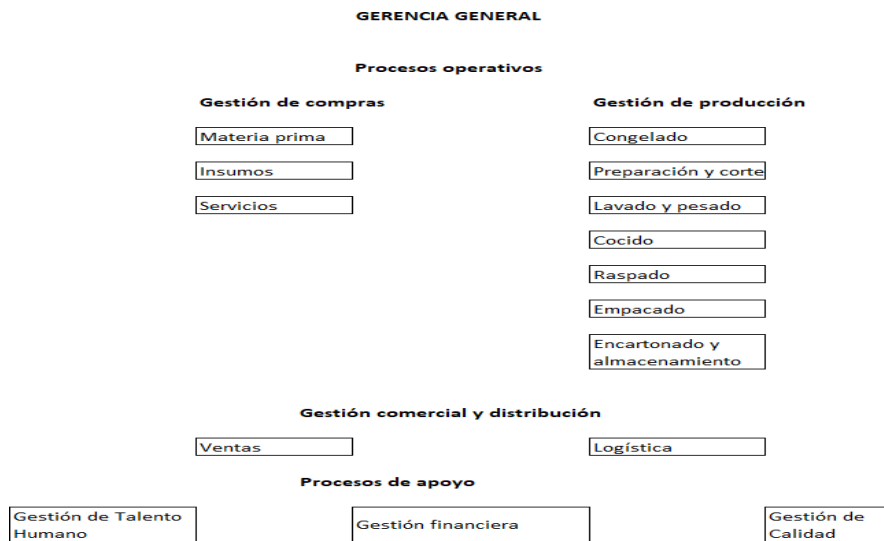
GERENCIA GENERAL

Procesos operativos

Gestión de compras

Materia prima

Insumos

Servicios

Gestión de producción

Congelado

Preparación y corte

Lavado y pesado

Cocido

Raspado

Empacado

Encartonado y almacenamiento

Gestión comercial y distribución

Ventas

Logística

Procesos de apoyo

Gestión de Talento Humano

Gestión financiera

Gestión de Calidad